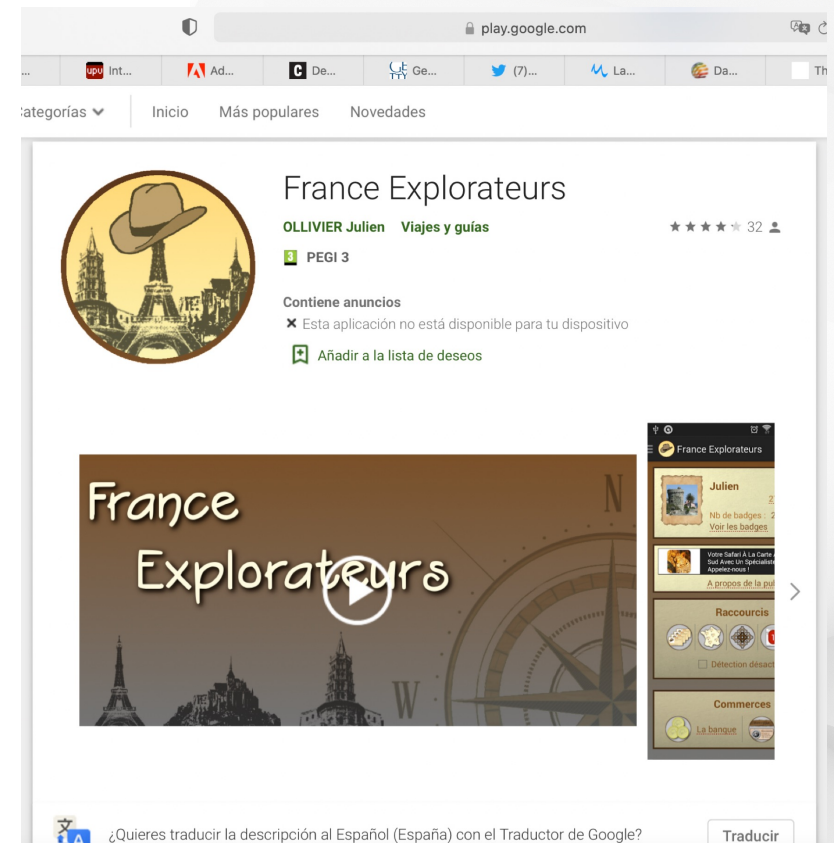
play.google.com

upu Int... Ad... De... Ge... (7)... La... Da... Th

ategorías Inicio Más populares Novedades

France Explorateurs

OLLIVIER Julien Viajes y guías

★★★★★ 32

3 PEGI 3

Contiene anuncios

✕ Esta aplicación no está disponible para tu dispositivo

Añadir a la lista de deseos

France Explorateurs

N

W

France Explorateurs

Julien

Nb de badges : 2

Voir les badges

Votre Safari À La Carte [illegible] Sud Avec Un Spécialiste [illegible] Appelez-nous !

A propos de la pu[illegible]

Raccourcis

Détection désac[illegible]

Commerces

La banque

¿Quieres traducir la descripción al Español (España) con el Traductor de Google?

Traducir